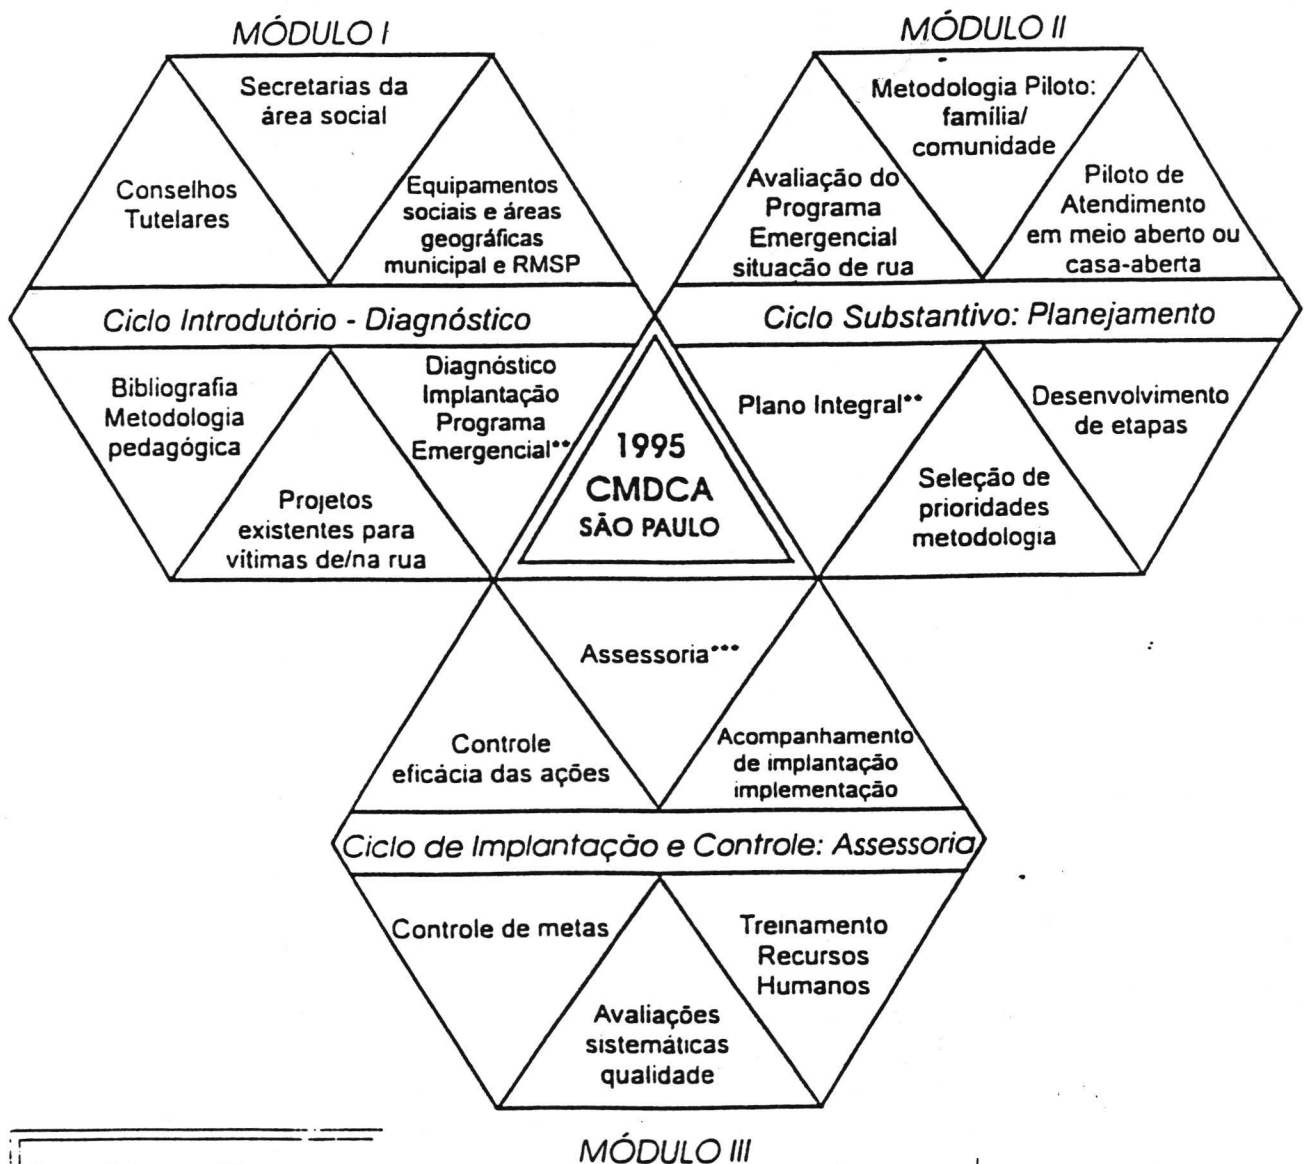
MÓDULO I

Secretarias da área social

Conselhos Tutelares

Equipamentos sociais e áreas geográficas municipal e RMSP

Ciclo Introdutório - Diagnóstico

Bibliografia Metodologia pedagógica

Diagnóstico Implantação Programa Emergencial**

Projetos existentes para vitimas de/na rua

MÓDULO II

Metodologia Piloto: família/ comunidade

Avaliação do Programa Emergencial situação de rua

Piloto de Atendimento em meio aberto ou casa-aberta

Ciclo Substantivo: Planejamento

Plano Integral**

Desenvolvimento de etapas

Seleção de prioridades metodologia

1995 CMDCA SÃO PAULO

Assessoria***

Controle eficácia das ações

Acompanhamento de implantação implementação

Ciclo de Implantação e Controle: Assessoria

Controle de metas

Treinamento Recursos Humanos

Avaliações sistemáticas qualidade

MÓDULO III